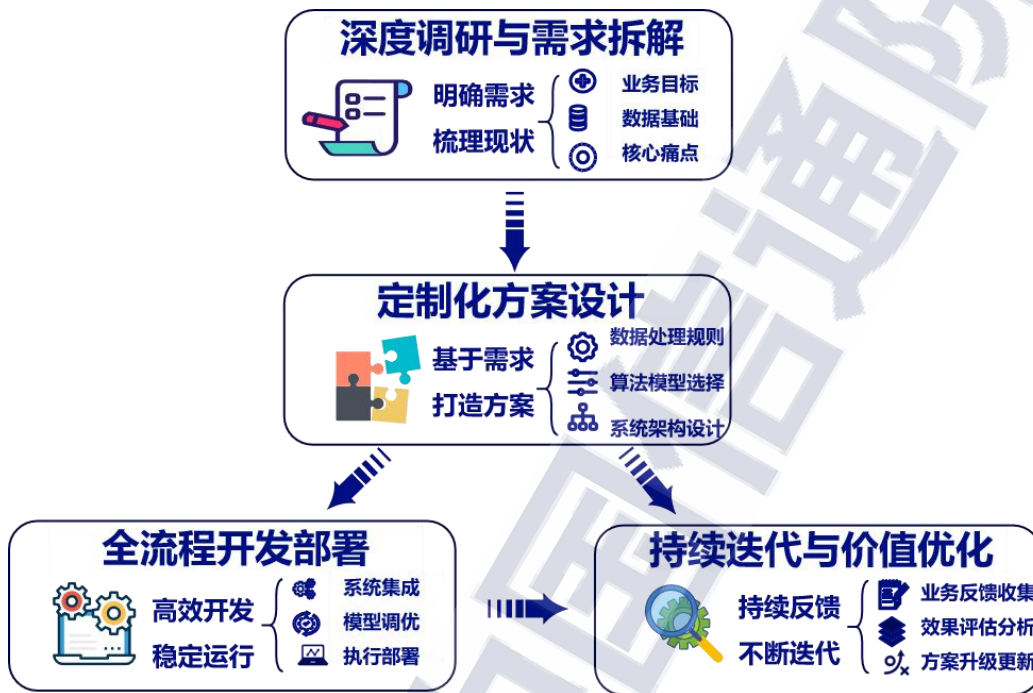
深度调研与需求拆解

明确需求
梳理现状

业务目标
数据基础
核心痛点

定制化方案设计

基于需求
打造方案

数据处理规则
算法模型选择
系统架构设计

全流程开发部署

高效开发
稳定运行

系统集成
模型调优
执行部署

持续迭代与价值优化

持续反馈
不断迭代

业务反馈收集
效果评估分析
方案升级更新